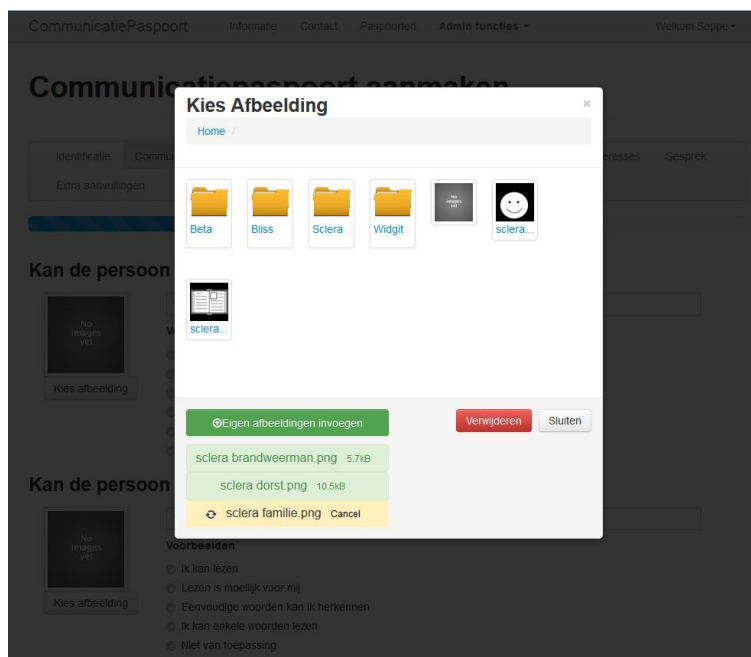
CommunicatiePaspoort Informatie Contact Paspoorten Admin functies ▾ Welkom Seppe ▾

Communic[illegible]

Identificatie Commu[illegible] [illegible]eresses Gesprek

Extra aanvullingen

Kan de persoon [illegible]

No images yet

Kies afbeelding

Kan de persoon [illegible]

No images yet

Kies afbeelding

Voorbeelden

Ik kan lezen

Lezen is moeilijk voor mij

Eenvoudige woorden kan ik herkennen

Ik kan enkele woorden lezen

Niet van toepassing

Kies Afbeelding

×

Home /

Beta

Bliss

Sclera

Widgit

No images yet

sclera...

sclera...

Eigen afbeeldingen invoegen

Verwijderen

Sluiten

sclera brandweerman.png 5.7kB

sclera dorst.png 10.5kB

sclera familie.png Cancel